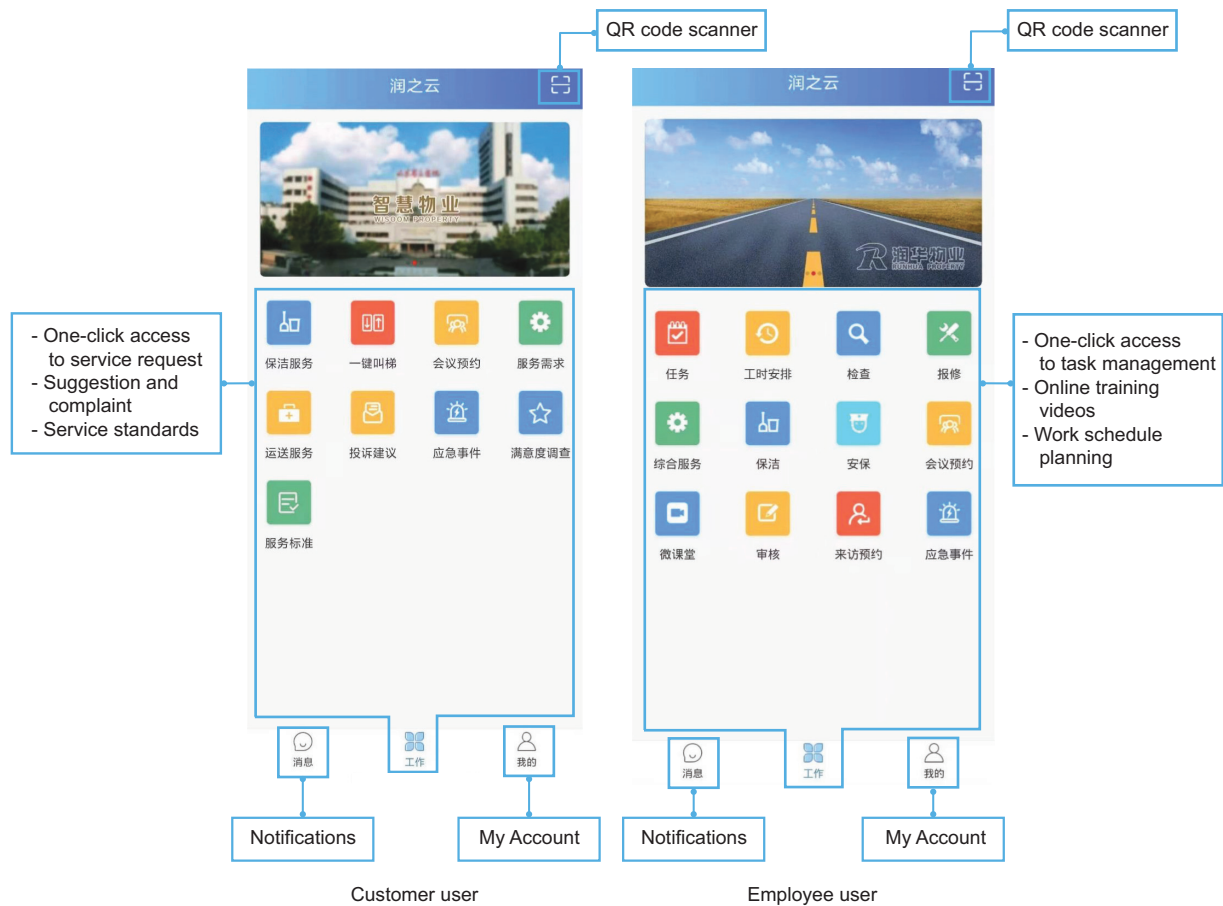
QR code scanner

润之云

智慧物业
WISDOM PROPERTY

- One-click access to service request
- Suggestion and complaint
- Service standards

保洁服务
一键叫梯
会议预约
服务需求
运送服务
投诉建议
应急事件
满意度调查
服务标准

消息
工作
我的

Notifications

My Account

Customer user

QR code scanner

润之云

润华物业
RUNHUA PROPERTY

- One-click access to task management
- Online training videos
- Work schedule planning

任务
工时安排
检查
报修
综合服务
保洁
安保
会议预约
微课堂
审核
来访预约
应急事件

消息
工作
我的

Notifications

My Account

Employee user